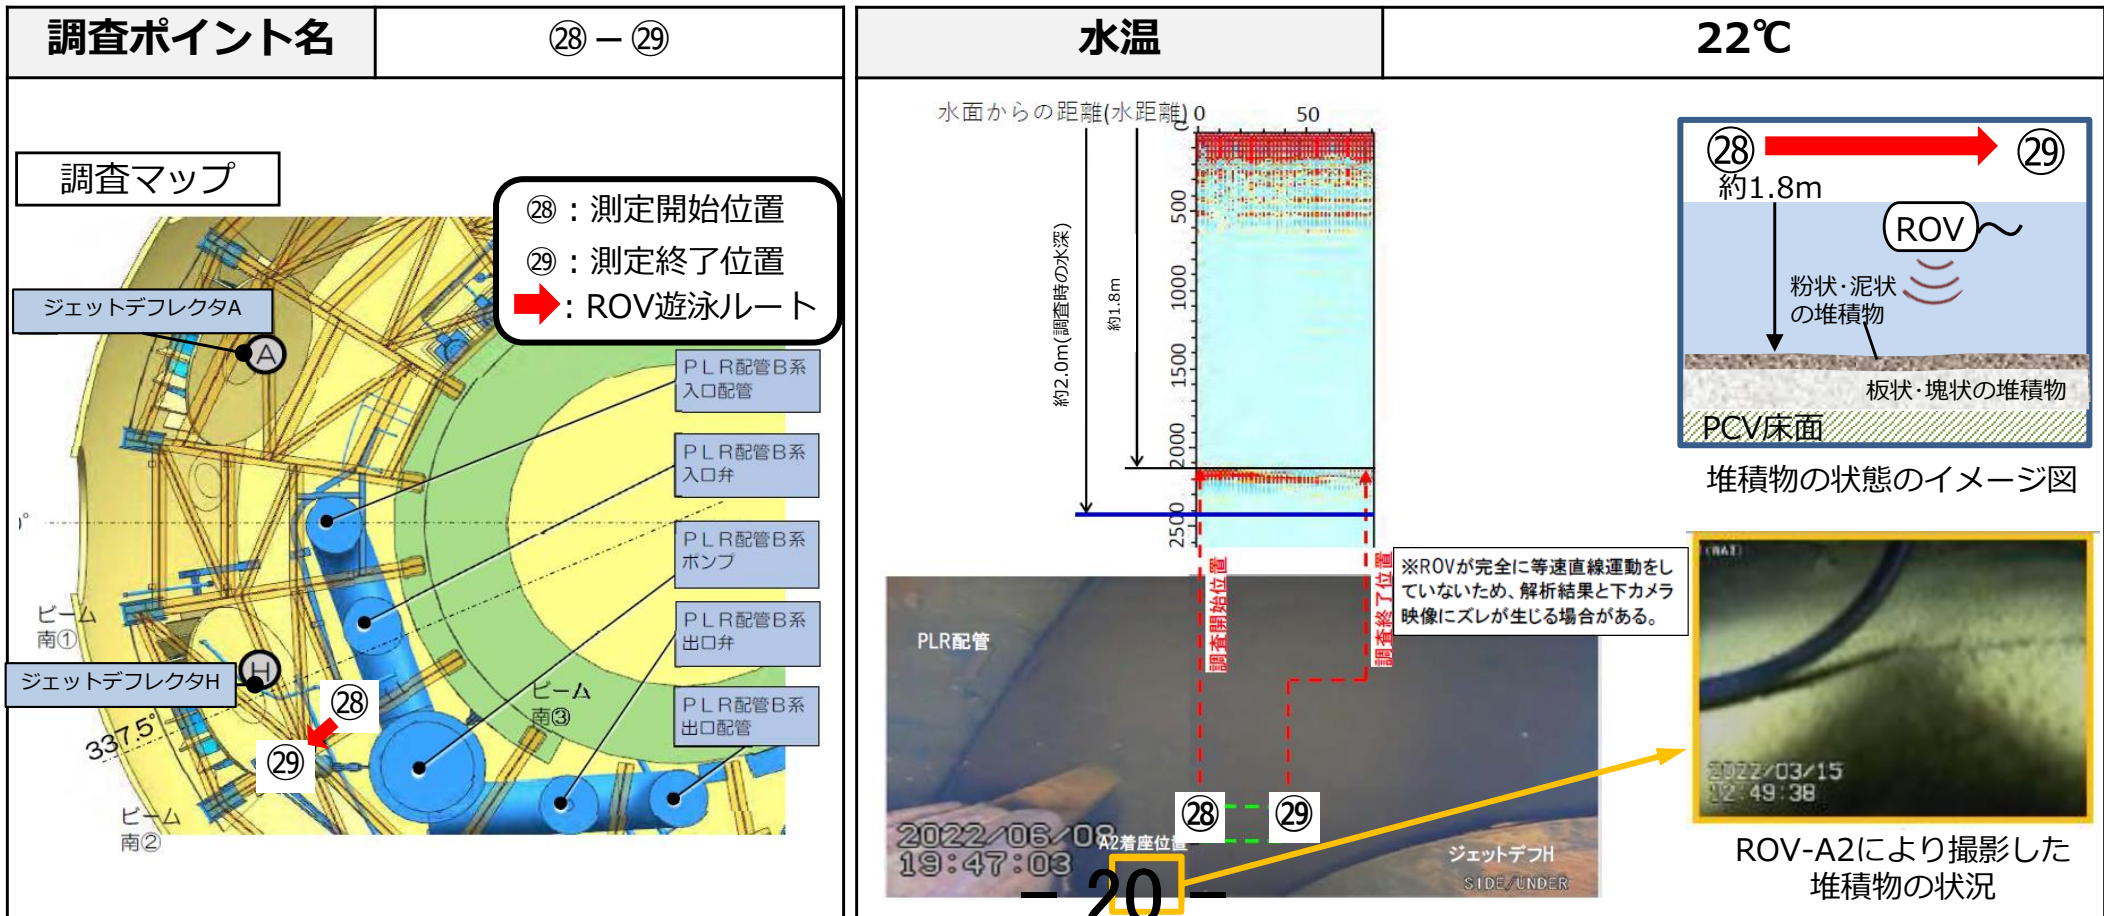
| 調査ポイント名 | ㉘－㉙ | 水温 | 22℃ |
|---|---|---|---|

調査マップ

㉘：測定開始位置
㉙：測定終了位置
：ROV遊泳ルート

ジェットデフレクタA
A
PLR配管B系 入口配管
PLR配管B系 入口弁
PLR配管B系 ポンプ
PLR配管B系 出口弁
PLR配管B系 出口配管
ビーム 南①
ジェットデフレクタH
H
㉘
㉙
337.5°
ビーム 南③
ビーム 南②

水面からの距離(水距離) 0 50
0
500
1000
1500
2000
2500
約2.0m(調査時の水深)
約1.8m
調査開始位置
調査終了位置

※ROVが完全に等速直線運動をしていないため、解析結果と下カメラ映像にズレが生じる場合がある。

PLR配管
2022/06/08
19:47:03
A2着座位置
ジェットデフH
SIDE/UNDER
㉘ ㉙

㉘ ㉙
約1.8m
ROV
粉状・泥状の堆積物
板状・塊状の堆積物
PCV床面
堆積物の状態のイメージ図

2022/03/15
12:49:38
ROV-A2により撮影した堆積物の状況

－ 20 －